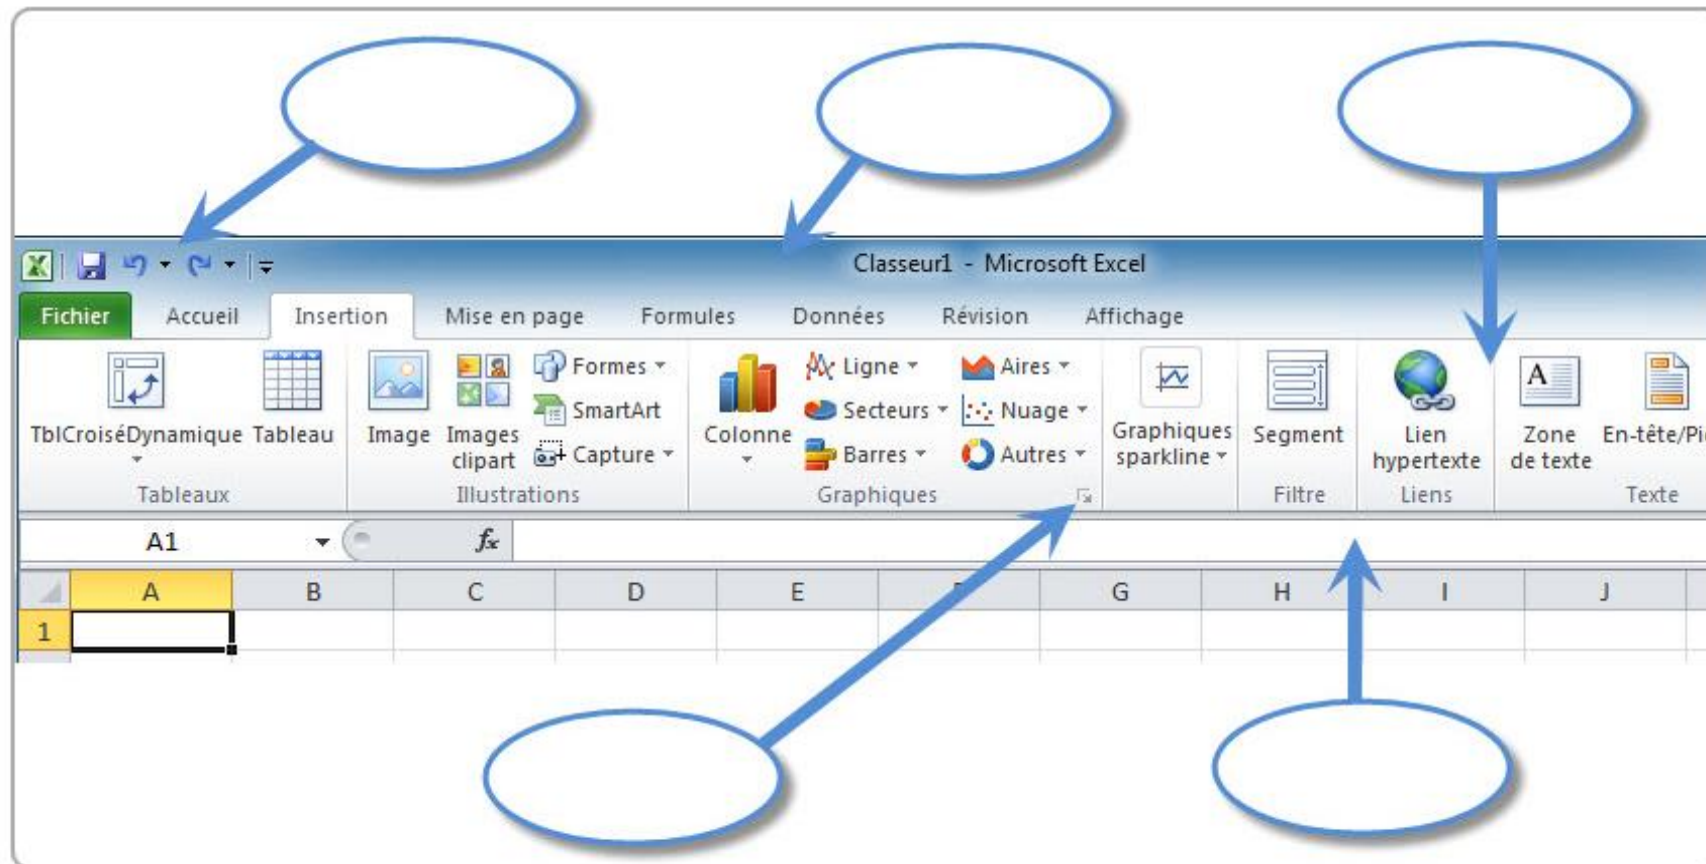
Classeur1 - Microsoft Excel

Fichier Accueil Insertion Mise en page Formules Données Révision Affichage

TblCroiséDynamique Tableau
Tableaux

Image Images clipart Formes SmartArt Capture
Illustrations

Colonne Ligne Secteurs Barres Aires Nuage Autres
Graphiques

Graphiques sparkline

Segment
Filtre

Lien hypertexte
Liens

Zone de texte En-tête/Pi
Texte

A1 $f_x$

| | A | B | C | D | E | F | G | H | I | J |
|---|---|---|---|---|---|---|---|---|---|---|
| 1 | | | | | | | | | | |